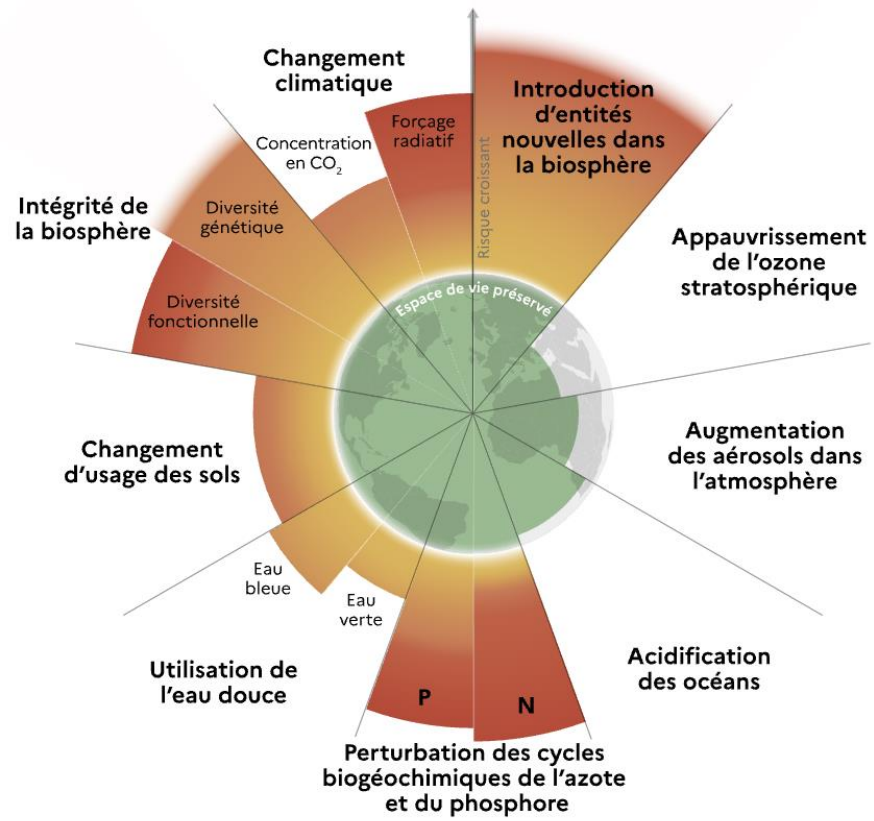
Changement climatique

Forçage radiatif

Concentration en $CO_2$

Introduction d'entités nouvelles dans la biosphère

Risque croissant

Intégrité de la biosphère

Diversité génétique

Diversité fonctionnelle

Appauvrissement de l'ozone stratosphérique

Espace de vie préservé

Augmentation des aérosols dans l'atmosphère

Changement d'usage des sols

Eau bleue

Eau verte

Utilisation de l'eau douce

Acidification des océans

P

N

Perturbation des cycles biogéochimiques de l'azote et du phosphore